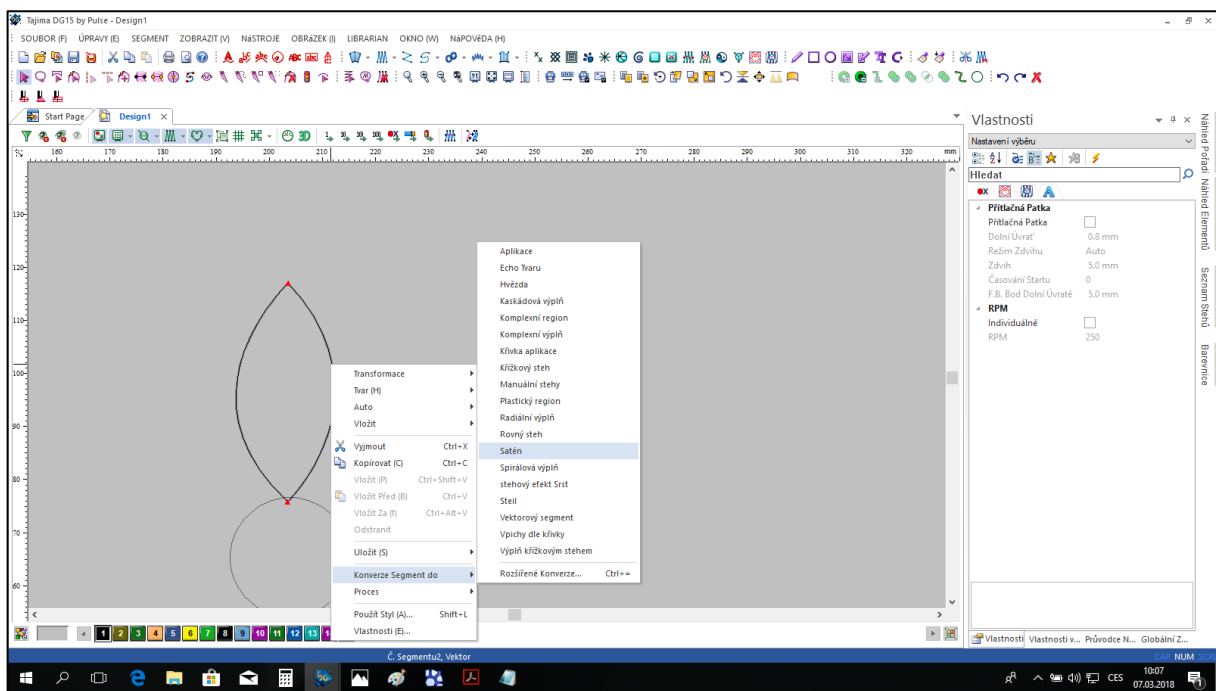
Tajima DG15 by Pulse - Design1

SOUBOR (F) ÚPRAVY (E) SEGMENT ZOBRAZIT (V) NáSTROJE OBRÁZEK (I) LIBRARIAN OKNO (W) NáPOVĚDA (H)

Start Page Design1

160 170 180 190 200 210 220 230 240 250 260 270 280 290 300 310 320 mm

130 120 110 100 90 80 70 60

Transformace
Tvar (H)
Auto
Vložit
Vyjmout Ctrl+X
Kopírovat (C) Ctrl+C
Vložit (P) Ctrl+Shift+V
Vložit Před (B) Ctrl+V
Vložit Za (f) Ctrl+Alt+V
Odstranit
Uložit (S)
Konverze Segment do
Proces
Použít Styl (A)... Shift+L
Vlastnosti (E)...

Aplikace
Echo Tvaru
Hvězda
Kaskádová výplň
Komplexní region
Komplexní výplň
Křivka aplikace
Křížkový steh
Manuální stehy
Plastický region
Radiální výplň
Rovný steh
Satén
Spirálová výplň
stehový efekt Srst
Steil
Vektorový segment
Vpichy dle křivky
Výplň křížkovým stehem
Rozšířené Konverze... Ctrl+=

Vlastnosti
Nastavení výběru
Hledat
Přítlačná Patka
Přítlačná Patka
Dolní Úvrať 0.8 mm
Režim Zdvihu Auto
Zdvih 5.0 mm
Časování Startu 0
F.B. Bod Dolní Úvratě 5.0 mm
RPM
Individuálné
RPM 250

Náhled Pořadí Náhled Elementů Seznam Stehů Barevnice

Vlastnosti Vlastnosti v... Průvodce N... Globální Z...

1 2 3 4 5 6 7 8 9 10 11 12 13

Č. Segmentu2, Vektor
CAP NUM
CES 10:07 07.03.2018